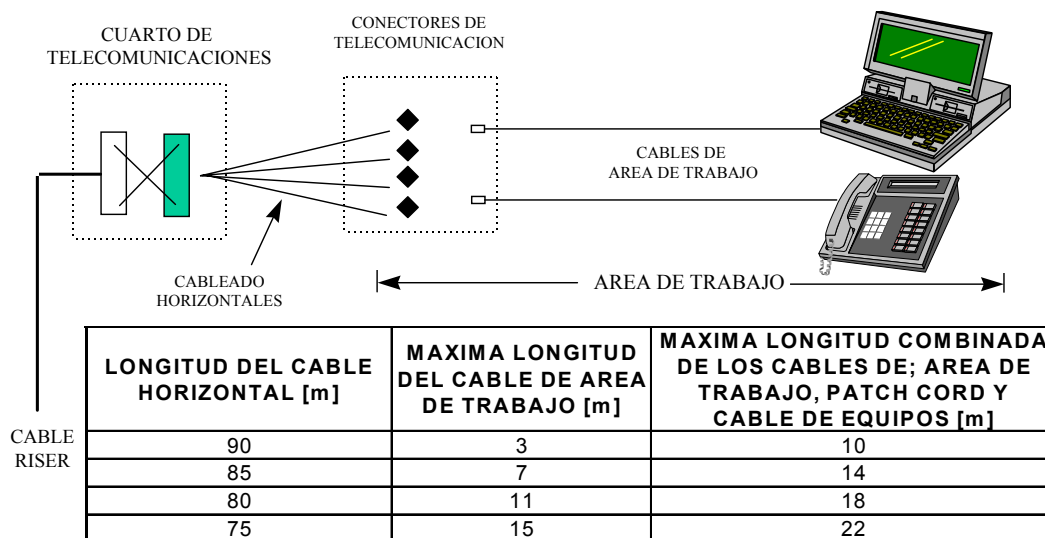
CUARTO DE TELECOMUNICACIONES

CONECTORES DE TELECOMUNICACION

CABLES DE AREA DE TRABAJO

CABLEADO HORIZONTALES

AREA DE TRABAJO

CABLE RISER

| LONGITUD DEL CABLE HORIZONTAL [m] | MAXIMA LONGITUD DEL CABLE DE AREA DE TRABAJO [m] | MAXIMA LONGITUD COMBINADA DE LOS CABLES DE; AREA DE TRABAJO, PATCH CORD Y CABLE DE EQUIPOS [m] |
|---|---|---|
| 90 | 3 | 10 |
| 85 | 7 | 14 |
| 80 | 11 | 18 |
| 75 | 15 | 22 |